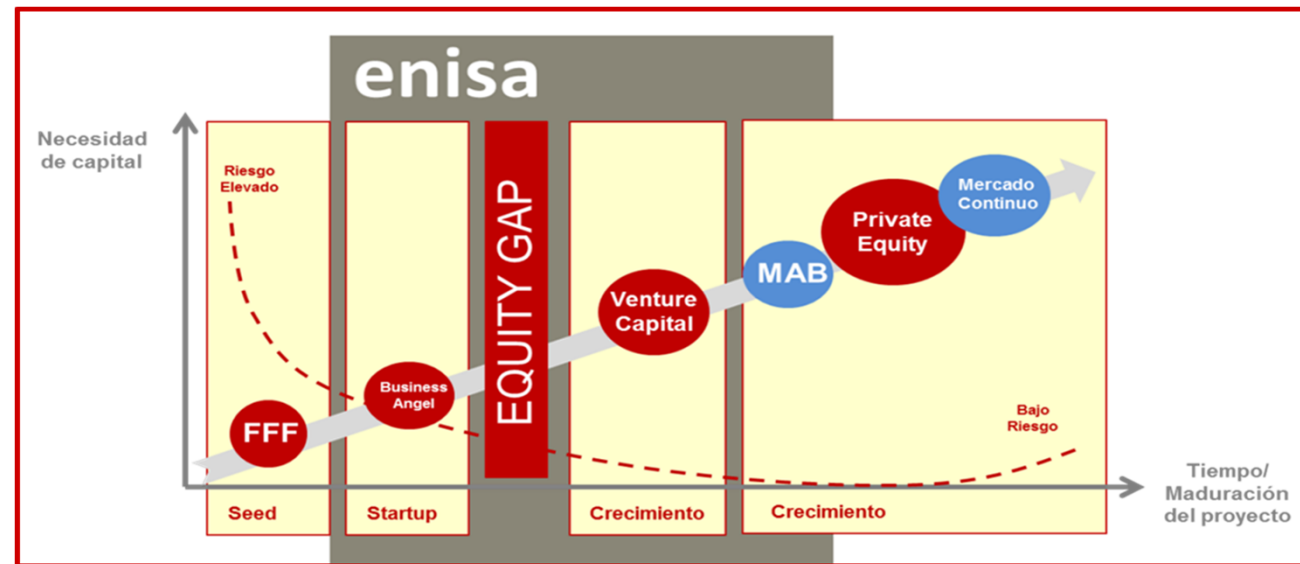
enisa

Necesidad de capital

Riesgo Elevado

EQUITY GAP

Mercado Continuo

Private Equity

MAB

Venture Capital

Business Angel

FFF

Bajo Riesgo

Tiempo/ Maduración del proyecto

Seed

Startup

Crecimiento

Crecimiento